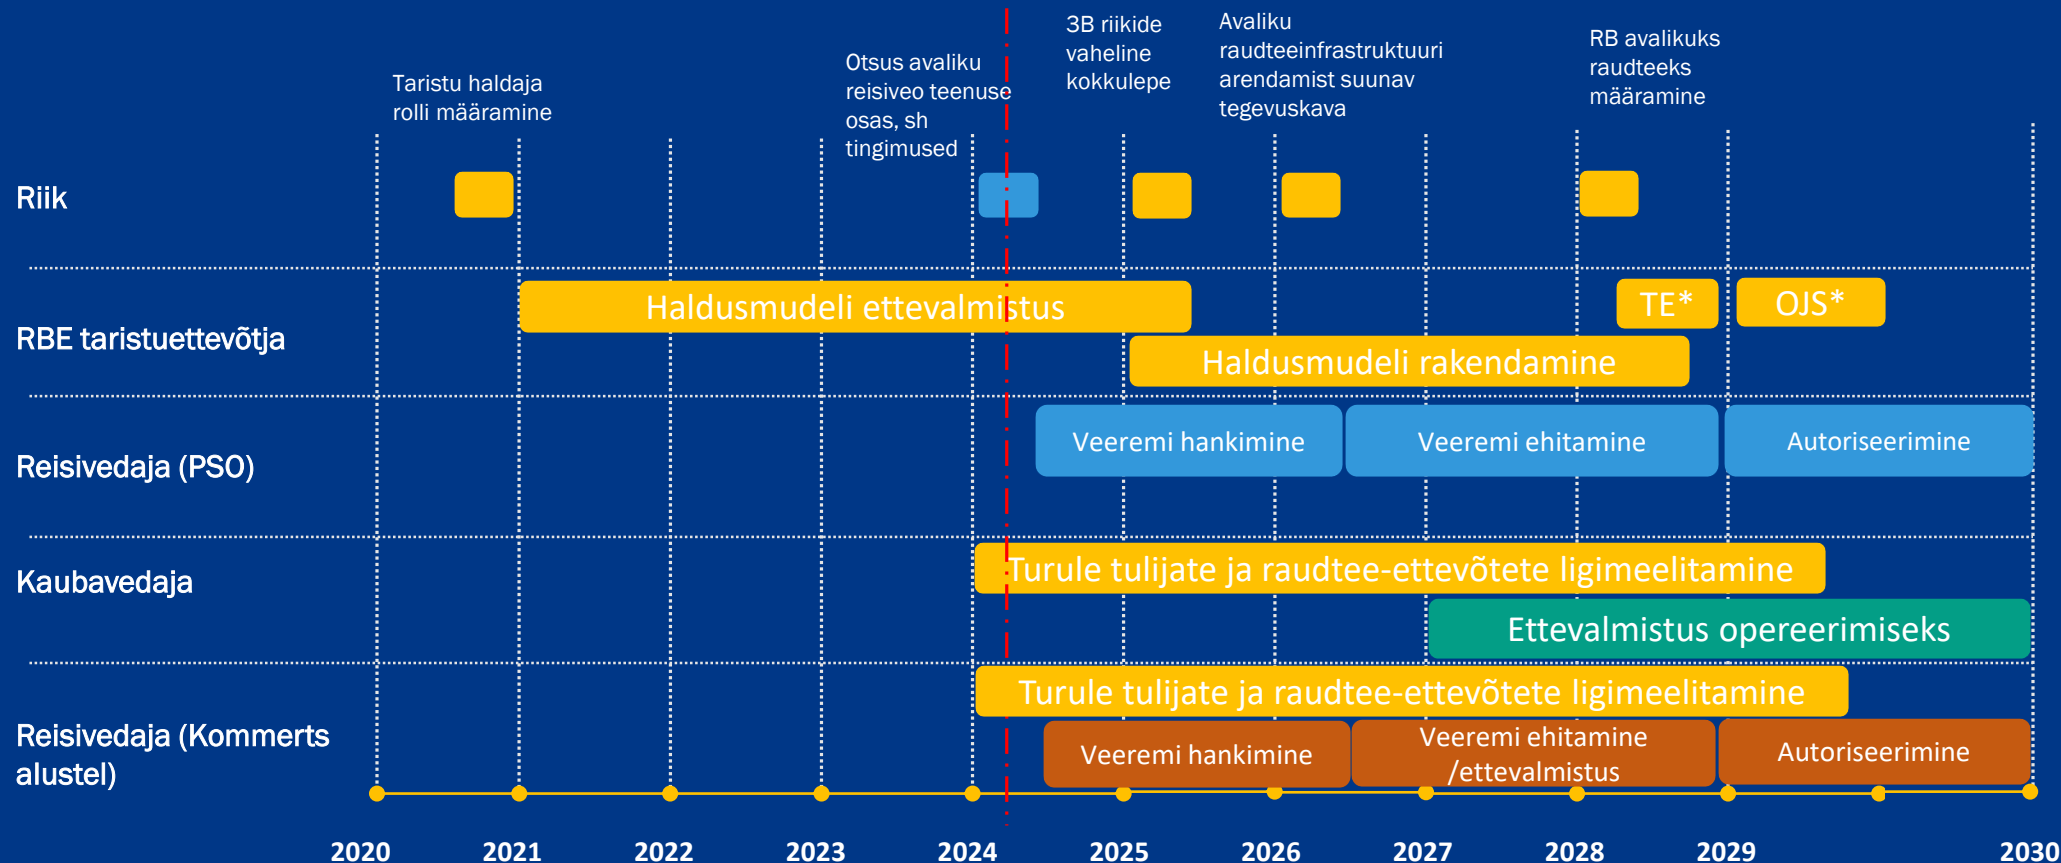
Taristu haldaja rolli määramine

Otsus avaliku reisiveo teenuse osas, sh tingimused

3B riikide vaheline kokkulepe

Avaliku raudteeinfrastruktuuri arendamist suunav tegevuskava

RB avalikuks raudteeks määramine

Riik

RBE taristuettevõtja

Haldusmudeli ettevalmistus

TE*

OJS*

Haldusmudeli rakendamine

Reisivedaja (PSO)

Veeremi hankimine

Veeremi ehitamine

Autoriseerimine

Kaubavedaja

Turule tulijate ja raudtee-ettevõtete ligimeelitamine

Ettevalmistus opereerimiseks

Reisivedaja (Kommerts alustel)

Turule tulijate ja raudtee-ettevõtete ligimeelitamine

Veeremi hankimine

Veeremi ehitamine /ettevalmistus

Autoriseerimine

2020 2021 2022 2023 2024 2025 2026 2027 2028 2029 2030